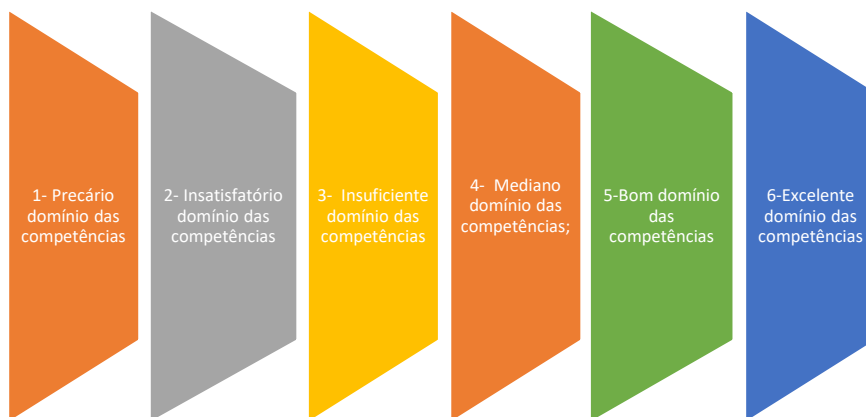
1- Precário domínio das competências

2- Insatisfatório domínio das competências

3- Insuficiente domínio das competências

4- Mediano domínio das competências;

5-Bom domínio das competências

6-Excelente domínio das competências